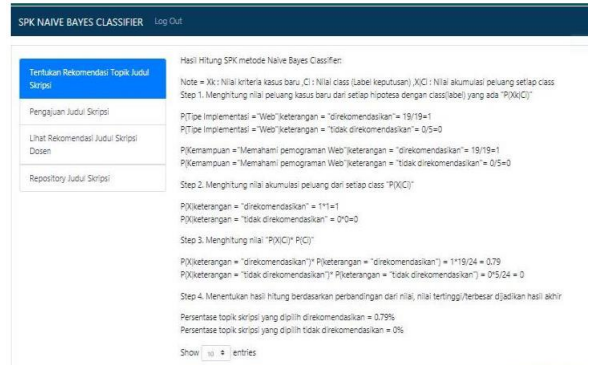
SPK NAIVE BAYES CLASSIFIER Log Out

Tentukan Rekomendasi Topik Judul Skripsi

Pengajuan Judul Skripsi

Lihat Rekomendasi Judul Skripsi Dosen

Repository Judul Skripsi

Hasil Hitung SPK metode Naive Bayes Classifier:

Note = Xk : Nilai kriteria kasus baru ,Ci : Nilai class (Label keputusan) ,X|Ci : Nilai akumulasi peluang setiap class
Step 1. Menghitung nilai peluang kasus baru dari setiap hipotesa dengan class(label) yang ada "P(Xk|Ci)"

P(Tipe Implementasi ="Web"|keterangan = "direkomendasikan"= 19/19=1
P(Tipe Implementasi ="Web"|keterangan = "tidak direkomendasikan"= 0/5=0

P(Kemampuan ="Memahami pemrograman Web"|keterangan = "direkomendasikan"= 19/19=1
P(Kemampuan ="Memahami pemrograman Web"|keterangan = "tidak direkomendasikan"= 0/5=0

Step 2. Menghitung nilai akumulasi peluang dari setiap class "P(X|Ci)"

P(X|keterangan = "direkomendasikan" = 1*1=1
P(X|keterangan = "tidak direkomendasikan" = 0*0=0

Step 3. Menghitung nilai "P(X|Ci)* P(Ci)"

P(X|keterangan = "direkomendasikan")* P(keterangan = "direkomendasikan") = 1*19/24 = 0.79
P(X|keterangan = "tidak direkomendasikan")* P(keterangan = "tidak direkomendasikan") = 0*5/24 = 0

Step 4. Menentukan hasil hitung berdasarkan perbandingan dari nilai, nilai tertinggi/terbesar dijadikan hasil akhir

Persentase topik skripsi yang dipilih direkomendasikan = 0.79%
Persentase topik skripsi yang dipilih tidak direkomendasikan = 0%

Show 10 entries